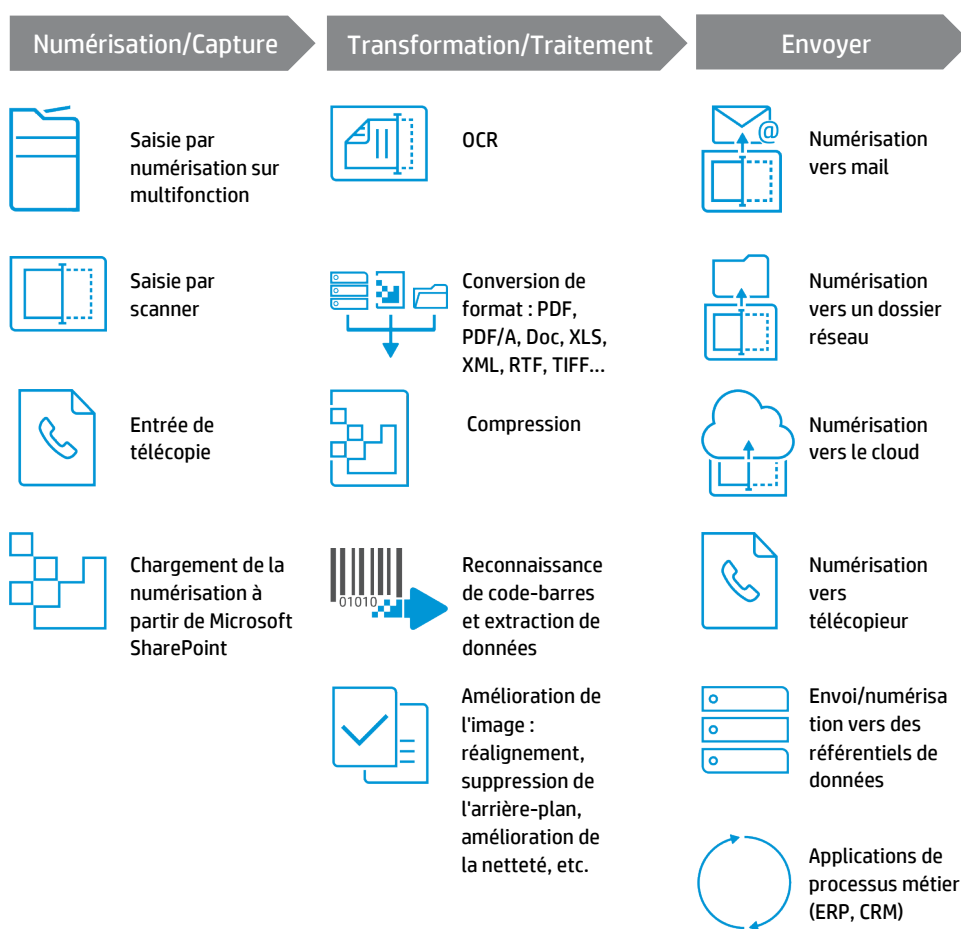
Numérisation/Capture

Saisie par numérisation sur multifonction

Saisie par scanner

Entrée de télécopie

Chargement de la numérisation à partir de Microsoft SharePoint

Transformation/Traitement

OCR

Conversion de format : PDF, PDF/A, Doc, XLS, XML, RTF, TIFF...

Compression

01010

Reconnaissance de code-barres et extraction de données

Amélioration de l'image : réalignement, suppression de l'arrière-plan, amélioration de la netteté, etc.

Envoyer

Numérisation vers mail

Numérisation vers un dossier réseau

Numérisation vers le cloud

Numérisation vers télécopieur

Envoi/numérisation vers des référentiels de données

Applications de processus métier (ERP, CRM)